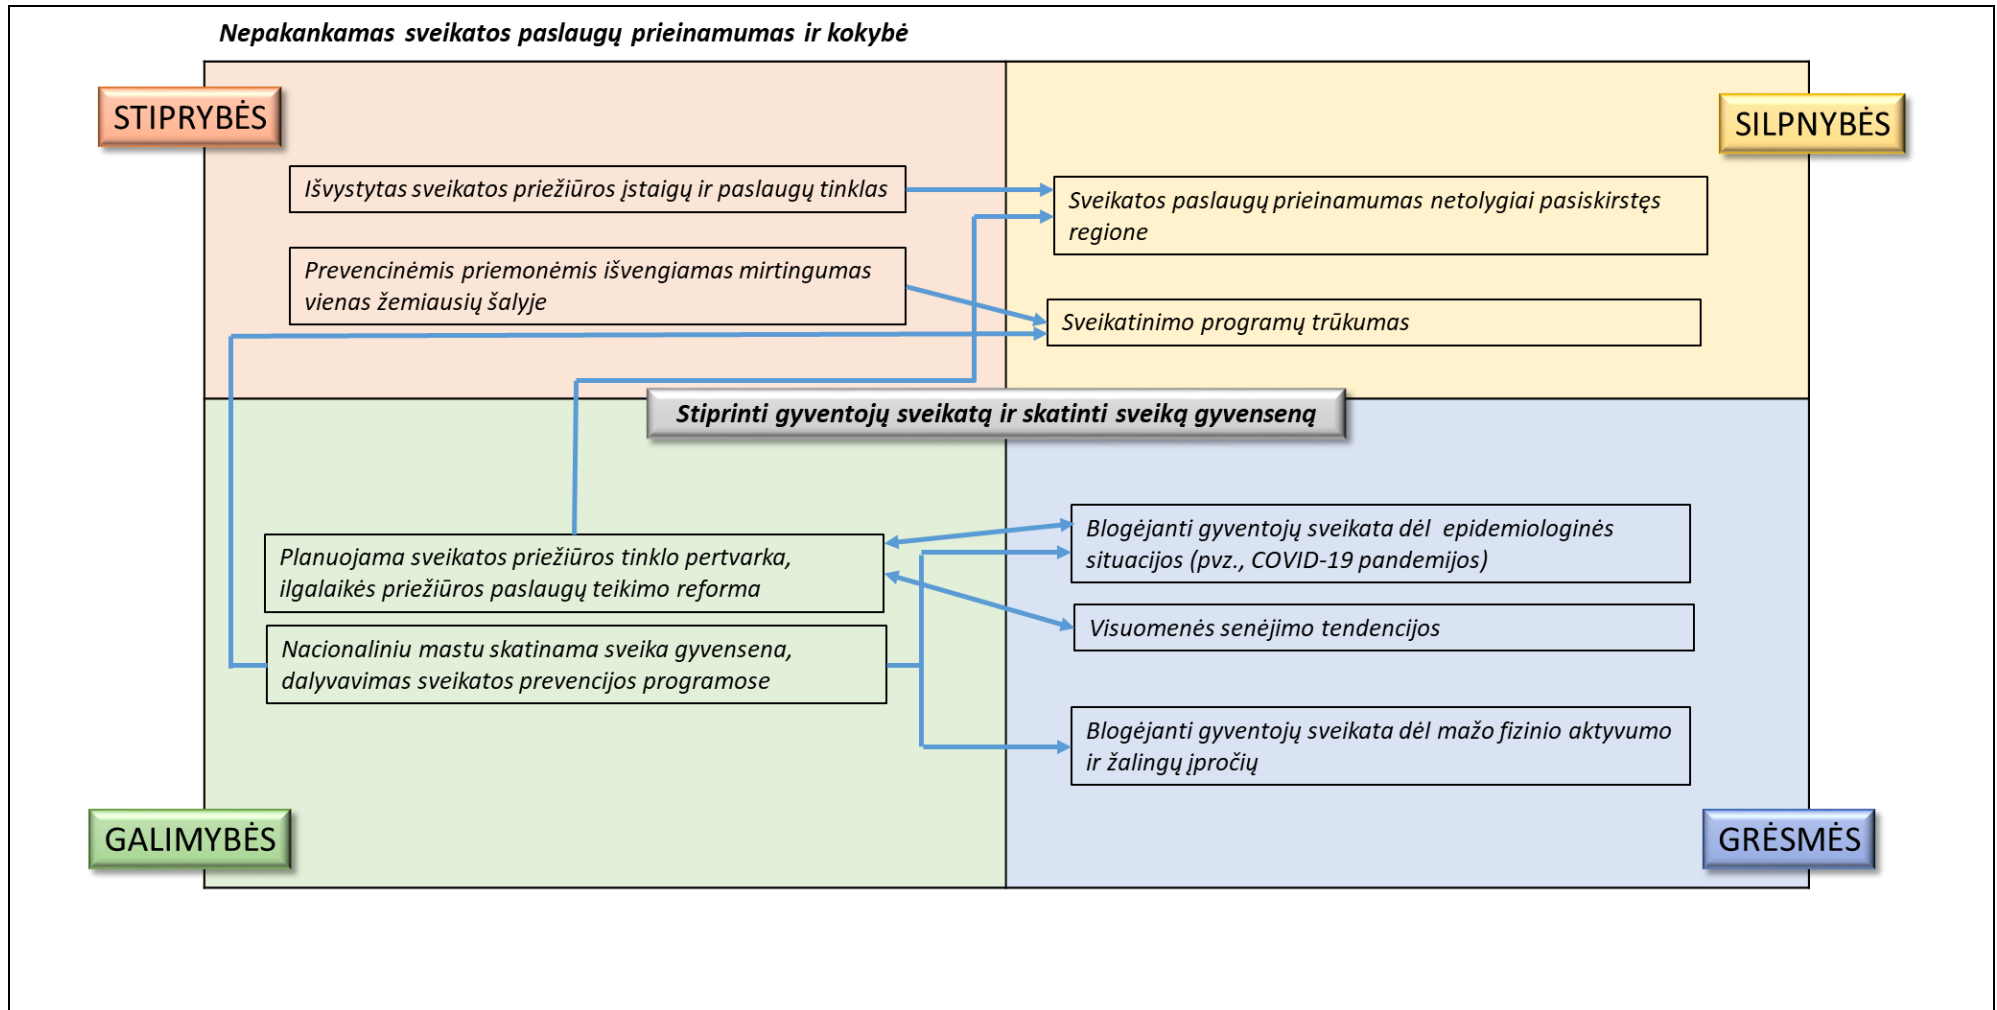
Nepakankamas sveikatos paslaugų prieinamumas ir kokybė

STIPRYBĖS

SILPNYBĖS

Išvystytas sveikatos priežiūros įstaigų ir paslaugų tinklas

Sveikatos paslaugų prieinamumas netolygiai pasiskirstęs regione

Prevencinėmis priemonėmis išvengiamas mirtingumas vienas žemiausių šalyje

Sveikatinimo programų trūkumas

Stiprinti gyventojų sveikatą ir skatinti sveiką gyvenseną

Planuojama sveikatos priežiūros tinklo pertvarka, ilgalaikės priežiūros paslaugų teikimo reforma

Blogėjanti gyventojų sveikata dėl epidemiologinės situacijos (pvz., COVID-19 pandemijos)

Visuomenės senėjimo tendencijos

Nacionaliniu mastu skatinama sveika gyvensena, dalyvavimas sveikatos prevencijos programose

Blogėjanti gyventojų sveikata dėl mažo fizinio aktyvumo ir žalingų įpročių

GALIMYBĖS

GRĖSMĖS